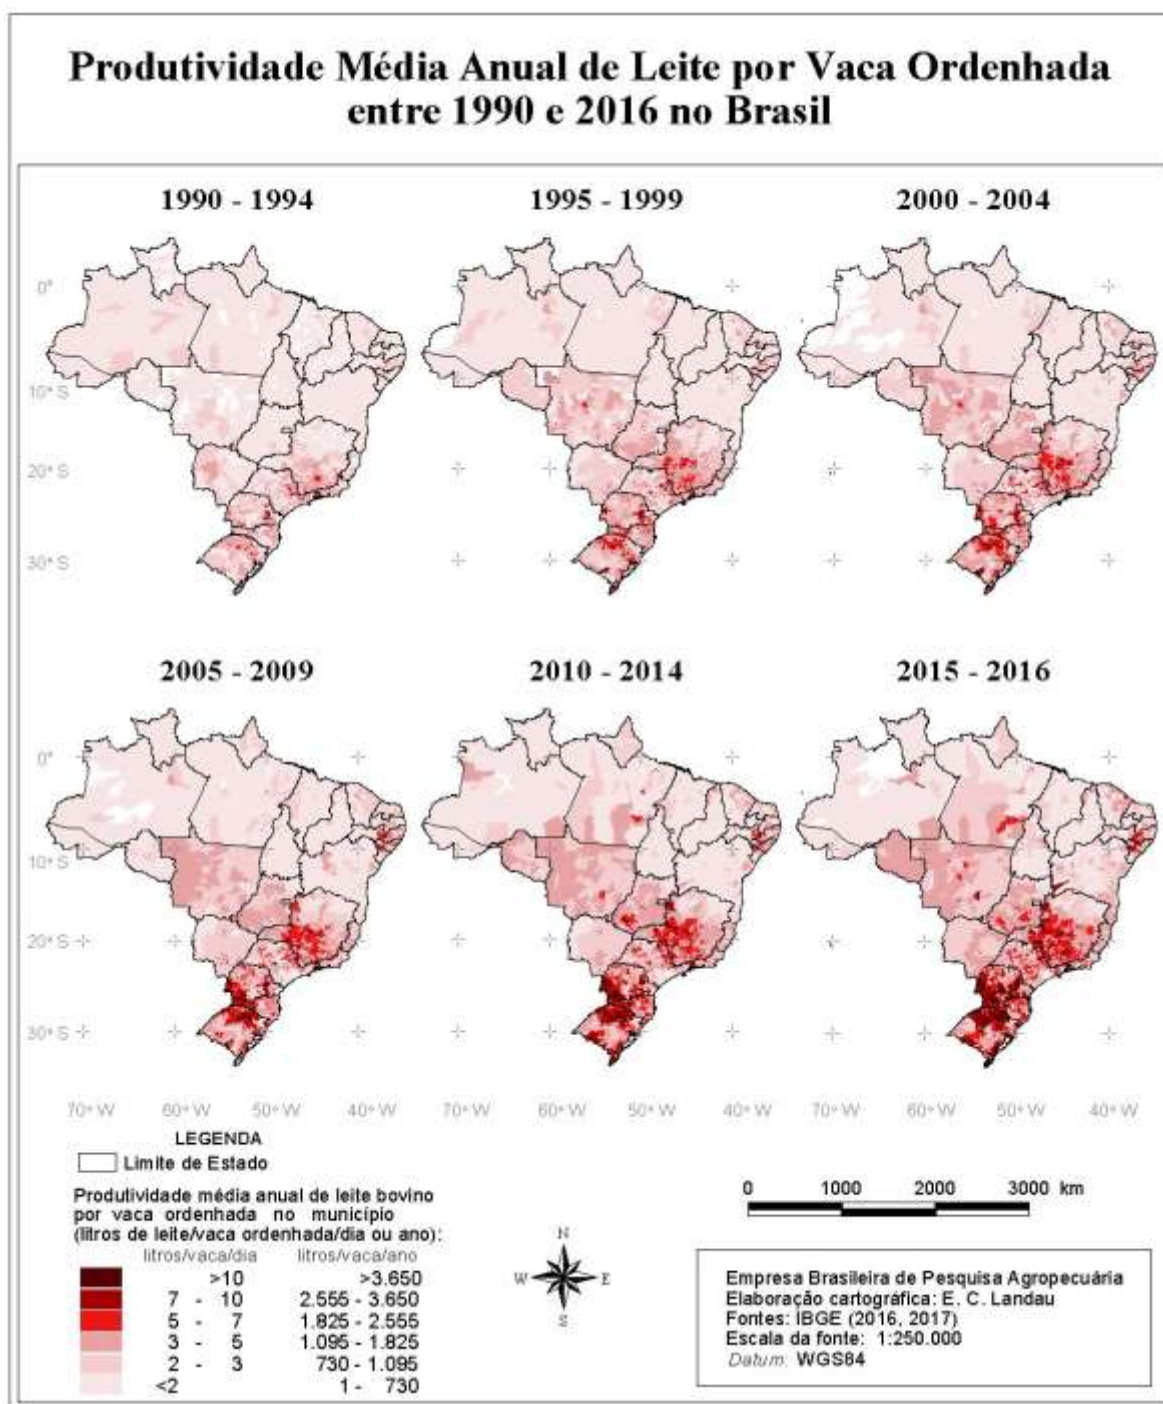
Produtividade Média Anual de Leite por Vaca Ordenhada entre 1990 e 2016 no Brasil

1990 - 1994

1995 - 1999

2000 - 2004

0°

10° S

20° S

30° S

2005 - 2009

2010 - 2014

2015 - 2016

0°

10° S

20° S

30° S

70° W 60° W 50° W 40° W 70° W 60° W 50° W 40° W 70° W 60° W 50° W 40° W

LEGENDA

Limite de Estado

Produtividade média anual de leite bovino por vaca ordenhada no município (litros de leite/vaca ordenhada/dia ou ano):

| litros/vaca/dia | litros/vaca/ano |
|---|---|
| >10 | >3.650 |
| 7 - 10 | 2.555 - 3.650 |
| 5 - 7 | 1.825 - 2.555 |
| 3 - 5 | 1.095 - 1.825 |
| 2 - 3 | 730 - 1.095 |
| <2 | 1 - 730 |

N
W E
S

0 1000 2000 3000 km

Empresa Brasileira de Pesquisa Agropecuária
Elaboração cartográfica: E. C. Landau
Fontes: IBGE (2016, 2017)
Escala da fonte: 1:250.000
Datum: WGS84